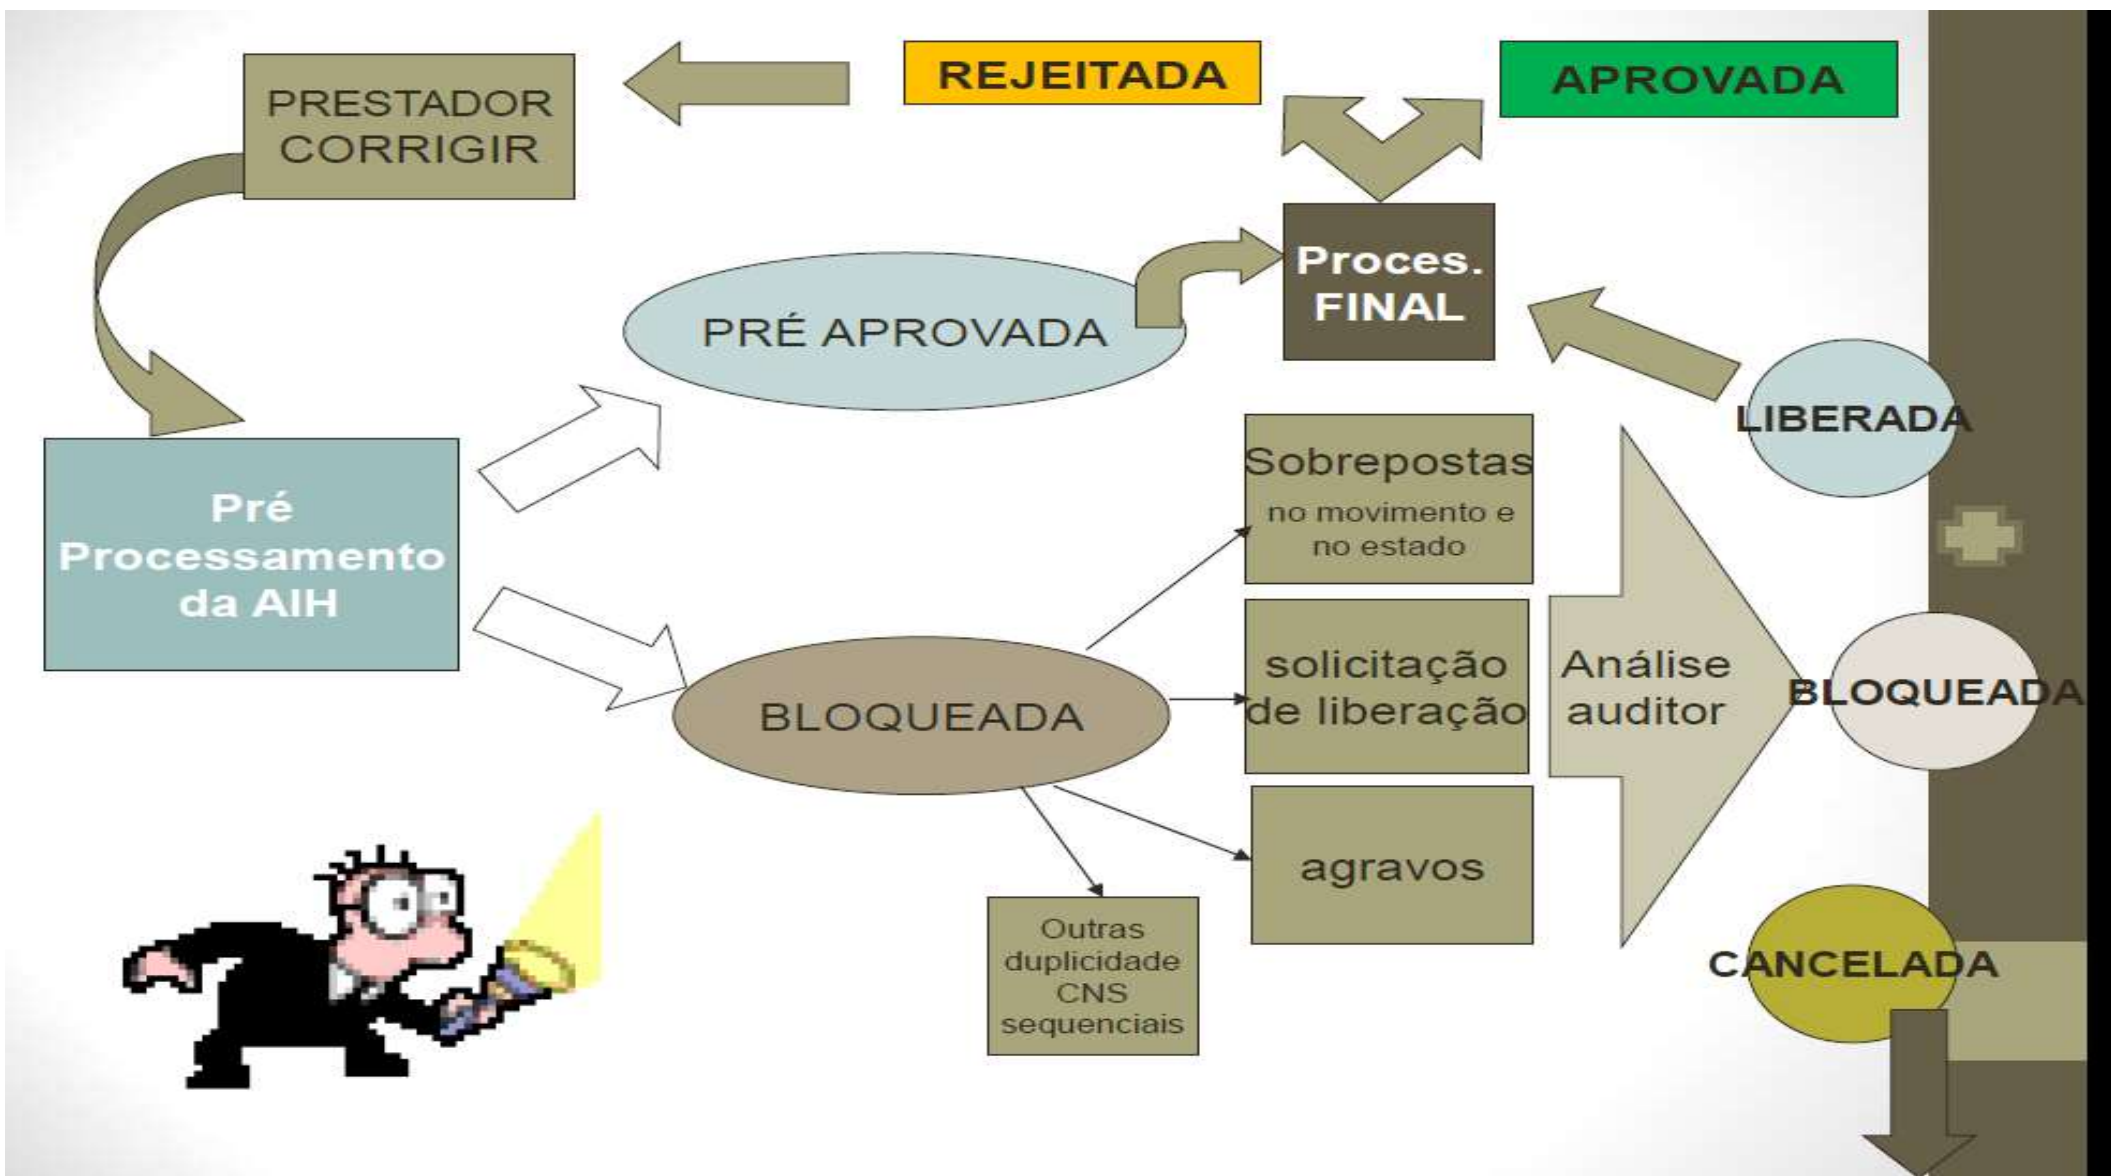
PRESTADOR CORRIGIR

REJEITADA

APROVADA

Proces. FINAL

PRÉ APROVADA

LIBERADA

Pré Processamento da AIH

Sobrepostas no movimento e no estado

solicitação de liberação

Análise auditor

BLOQUEADA

BLOQUEADA

agravos

Outras duplicidade CNS sequenciais

CANCELADA